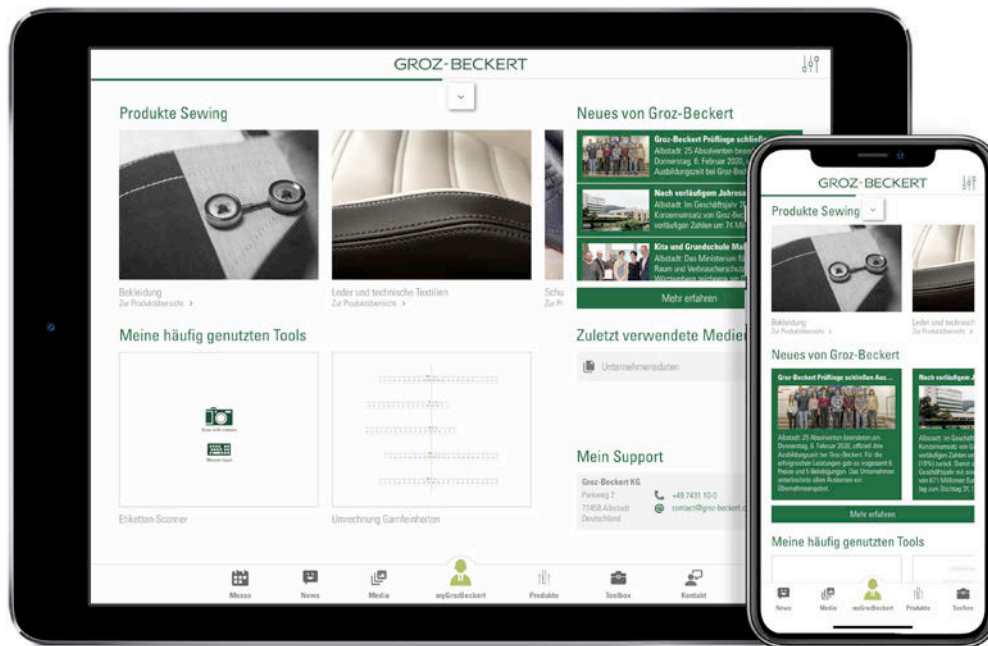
GROZ-BECKERT

Produkte Sewing

Bekleidung
Zur Produktübersicht ›

Leder und technische Textilien
Zur Produktübersicht ›

Schu
Zur P

Neues von Groz-Beckert

Groz-Beckert Prüflinge schließ
Albstadt: 25 Absolventen been Donnerstag, 6. Februar 2020, Ausbildungszeit bei Groz-Beck

Nach vorläufigem Jahres
Albstadt: Im Geschäftsjahr 20 Konzernumsatz von Groz-Bec vorläufigen Zahlen um 74 Mi

Kita und Grundschule Mal
Albstadt: Das Ministerium fü Raum und Verbraucherschutz

Mehr erfahren

Meine häufig genutzten Tools

Etiketten-Scanner

Umrechnung Garnfeinheiten

Zuletzt verwendete Medien

Unternehmensdaten

Mein Support

Groz-Beckert KG
Parkweg 2
72458 Albstadt
Deutschland

+49 7431 10-0
contact@groz-beckert.c

Messe
News
Media
myGrozBeckert
Produkte
Toolbox
Kontakt

GROZ-BECKERT

Produkte Sewing

Bekleidung
Zur Produktübersicht ›

Leder und technisch

Neues von Groz-Beckert

Groz-Beckert Prüflinge schließen Aus...
Albstadt: 25 Absolventen beendeten am Donnerstag, 6. Februar 2020, offiziell ihre Ausbildungszeit bei Groz-Beckert. Für die erfolgreichen Leistungen gab es insgesamt 6 Preise und 6 Belobigungen. Das Unternehmen unterbreitete allen Auslernern ein Übernahmeangebot.

Nach vorläufigem J
Albstadt: Im Geschäft Konzernumsatz von G vorläufigen Zahlen um (10%) zurück. Damit v Geschäftsjahr mit eine von 671 Millionen Eur lag zum Stichtag 31.1

Mehr erfahren

Meine häufig genutzten Tools

News
Media
myGrozBeckert
Produkte
Toolbox